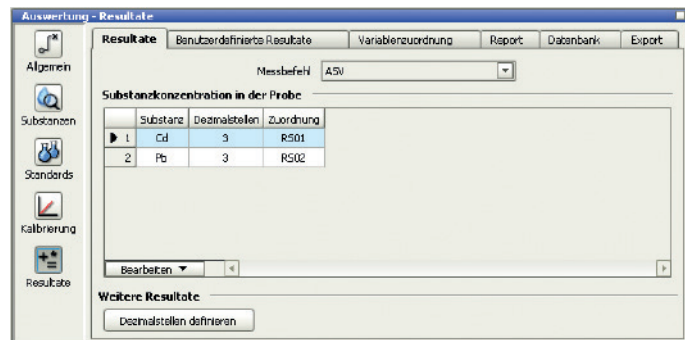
Auswertung - Resultate

Allgemein

Substanzen

Standards

Kalibrierung

Resultate

Resultate | Benutzerdefinierte Resultate | Variablenzuordnung | Report | Datenbank | Export

Messbefehl ASV

Substanzkonzentration in der Probe

| | Substanz | Dezimalstellen | Zuordnung |
|---|---|---|---|
| 1 | Cd | 3 | RS01 |
| 2 | Pb | 3 | RS02 |

Bearbeiten ▼

Weitere Resultate

Dezimalstellen definieren